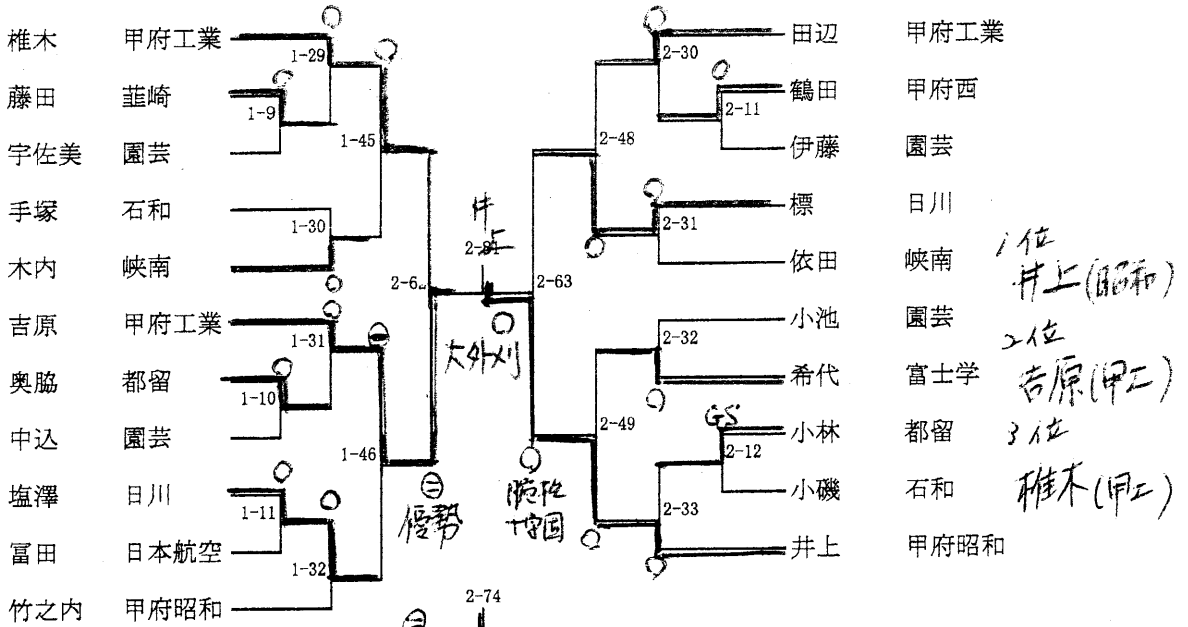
椎木 甲府工業
藤田 韮崎
宇佐美 園芸
手塚 石和
木内 峡南
吉原 甲府工業
奥脇 都留
中込 園芸
塩澤 日川
冨田 日本航空
竹之内 甲府昭和

1-29
1-9
1-45
1-30
2-6
1-31
1-10
1-46
1-11
1-32
2-74

井上
2-81
2-63
大外刈
優勢
腕挫十字固

田辺 甲府工業
鶴田 甲府西
伊藤 園芸
標 日川
依田 峡南
小池 園芸
希代 富士学
小林 都留
小磯 石和
井上 甲府昭和

2-30
2-11
2-48
2-31
2-32
2-49
GS
2-12
2-33

1位 井上(昭和)
2位 吉原(甲工)
3位 椎木(甲工)